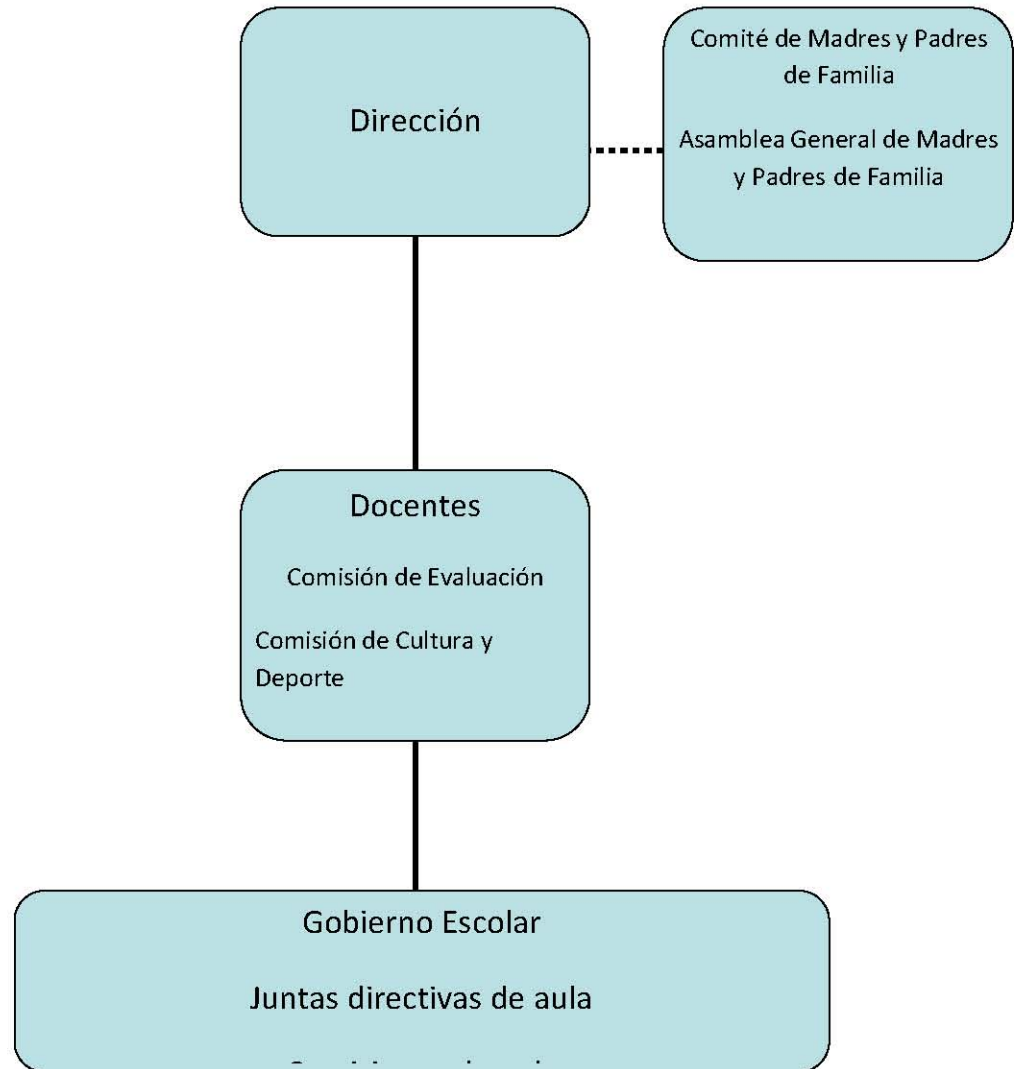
Dirección

Comité de Madres y Padres de Familia

Asamblea General de Madres y Padres de Familia

Docentes

Comisión de Evaluación

Comisión de Cultura y Deporte

Gobierno Escolar

Juntas directivas de aula

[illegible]